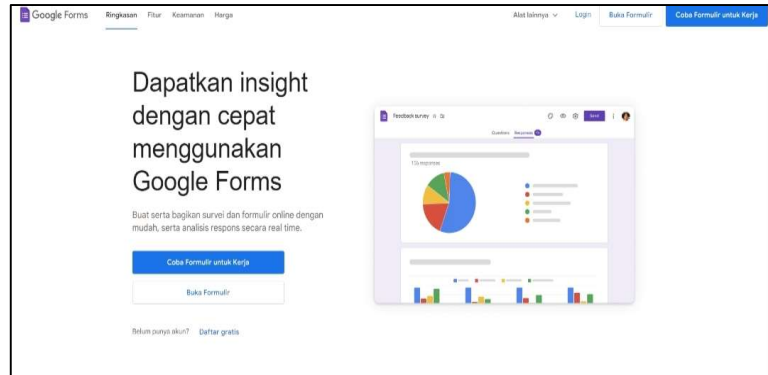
Google Forms Ringkasan Fitur Keamanan Harga

Alat lainnya Login Buka Formulir Coba Formulir untuk Kerja

Dapatkan insight dengan cepat menggunakan Google Forms

Buat serta bagikan survei dan formulir online dengan mudah, serta analisis respons secara real time.

Coba Formulir untuk Kerja

Buka Formulir

Belum punya akun? Daftar gratis

Feedback survey

Send

Questions Responses

134 responses